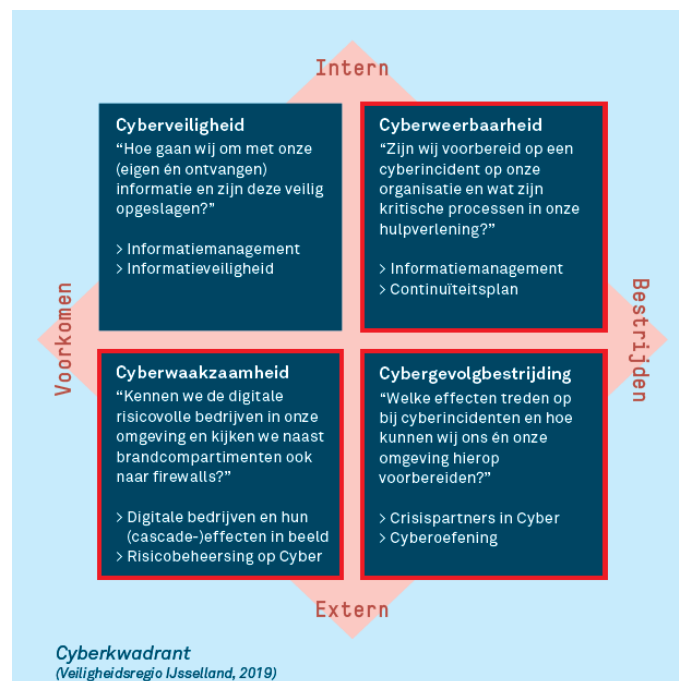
Intern

Voorkomen

Bestrijden

Cyberveiligheid
“Hoe gaan wij om met onze (eigen én ontvangen) informatie en zijn deze veilig opgeslagen?”

> Informatiemanagement
> Informatieveiligheid

Cyberweerbaarheid
“Zijn wij voorbereid op een cyberincident op onze organisatie en wat zijn kritische processen in onze hulpverlening?”

> Informatiemanagement
> Continuïteitsplan

Cyberwaakzaamheid
“Kennen we de digitale risicovolle bedrijven in onze omgeving en kijken we naast brandcompartimenten ook naar firewalls?”

> Digitale bedrijven en hun (cascade-)effecten in beeld
> Risicobeheersing op Cyber

Cybergevolgbestrijding
“Welke effecten treden op bij cyberincidenten en hoe kunnen wij ons én onze omgeving hierop voorbereiden?”

> Crisispartners in Cyber
> Cyberoefening

Extern

Cyberkwadrant
(Veiligheidsregio IJsselland, 2019)